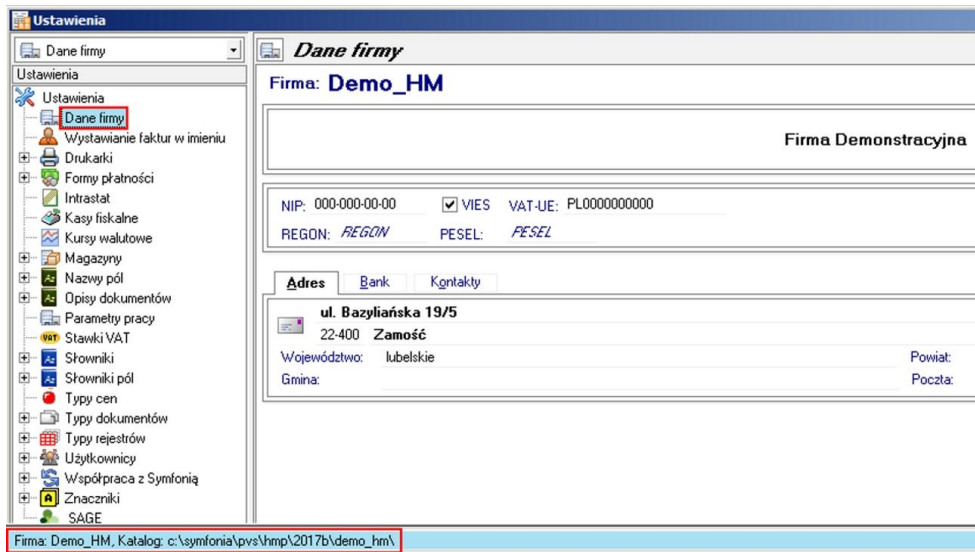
Ustawienia

Dane firmy

Ustawienia

Ustawienia
Dane firmy
Wystawianie faktur w imieniu
Drukarki
Formy płatności
Intrastat
Kasy fiskalne
Kursy walutowe
Magazyny
Nazwy pól
Opisy dokumentów
Parametry pracy
VAT Stawki VAT
Słowniki
Słowniki pól
Typy cen
Typy dokumentów
Typy rejestrów
Użytkownicy
Współpraca z Symfonią
Znaczniki
SAGE

Dane firmy

Firma: Demo_HM

Firma Demonstracyjna

NIP: 000-000-00-00 VIES VAT-UE: PL0000000000
REGON: REGON PESEL: PESEL

Adres Bank Kontakty

ul. Bazyliańska 19/5
22-400 Zamość
Województwo: lubelskie Powiat:
Gmina: Poczta:

Firma: Demo_HM, Katalog: c:\symfonia\pvs\hmp\2017b\demo_hm\